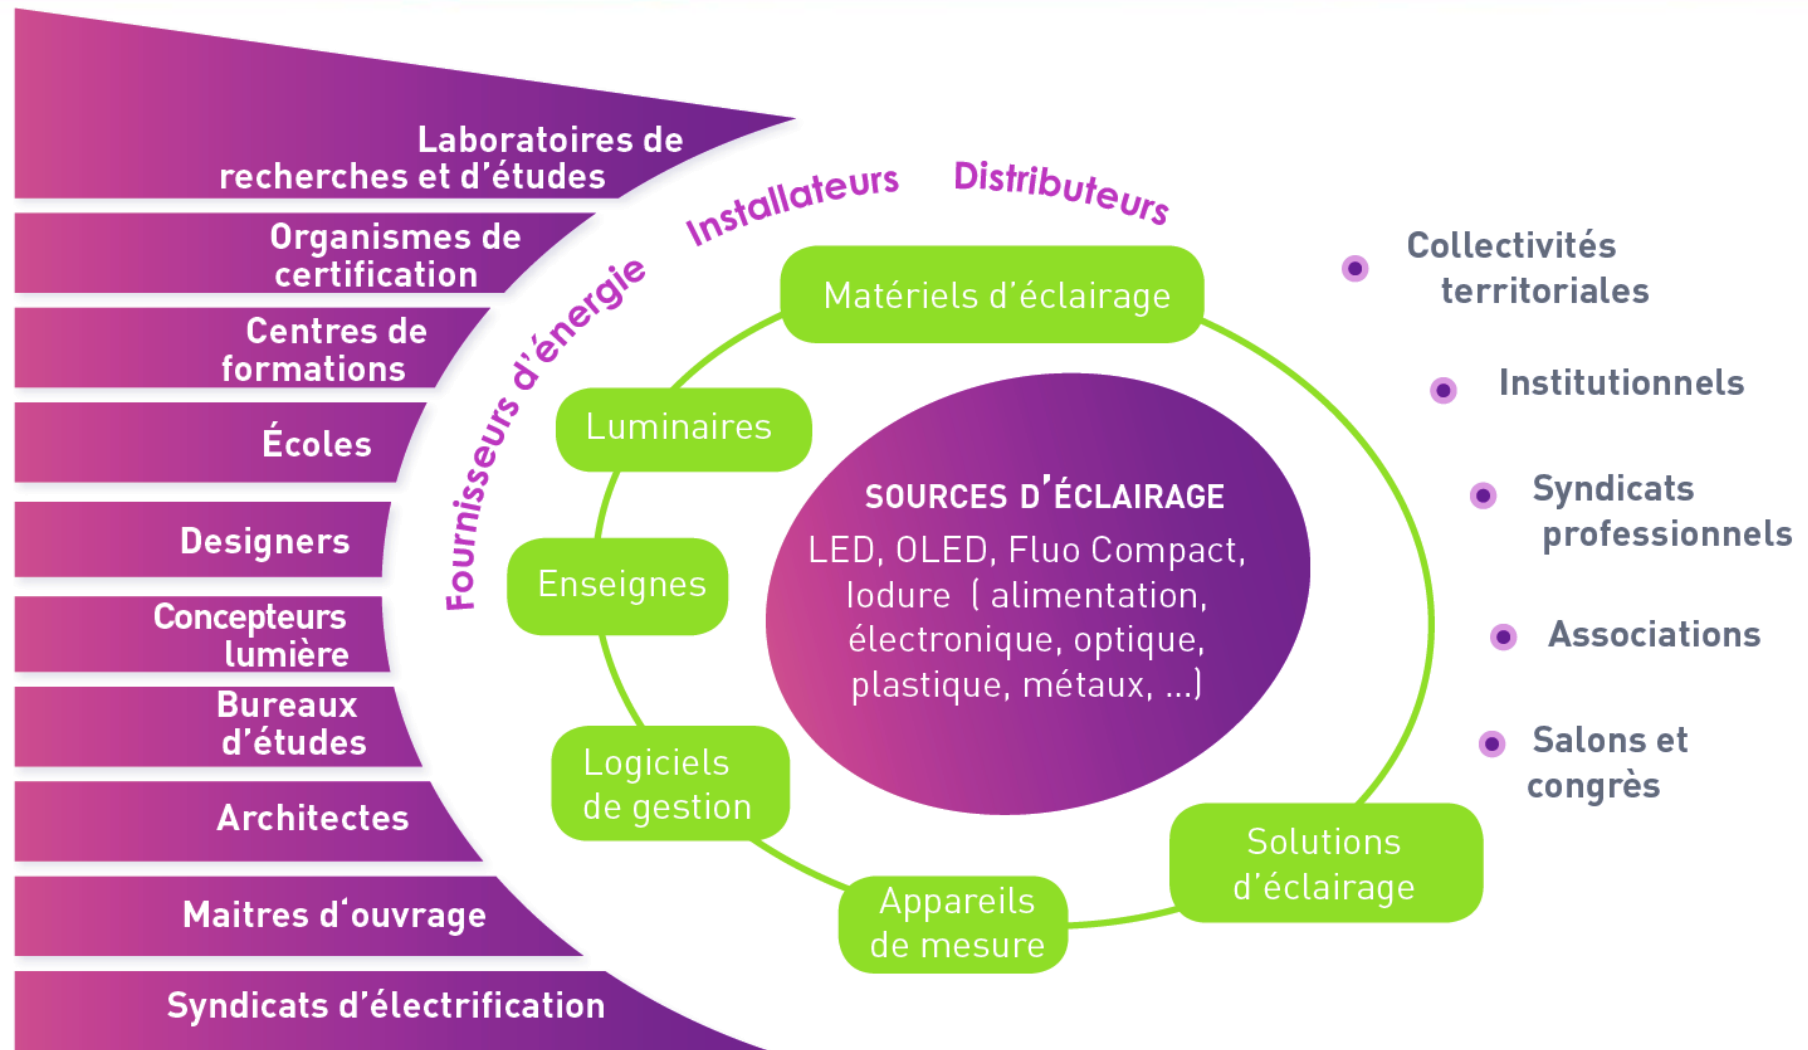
Laboratoires de recherches et d'études

Organismes de certification

Centres de formations

Écoles

Designers

Concepteurs lumière

Bureaux d'études

Architectes

Maitres d'ouvrage

Syndicats d'électrification

Fournisseurs d'énergie

Installateurs

Distributeurs

Matériels d'éclairage

Luminaires

Enseignes

Logiciels de gestion

Appareils de mesure

Solutions d'éclairage

SOURCES D'ÉCLAIRAGE

LED, OLED, Fluo Compact, Iodure (alimentation, électronique, optique, plastique, métaux, ...)

Collectivités territoriales

Institutionnels

Syndicats professionnels

Associations

Salons et congrès